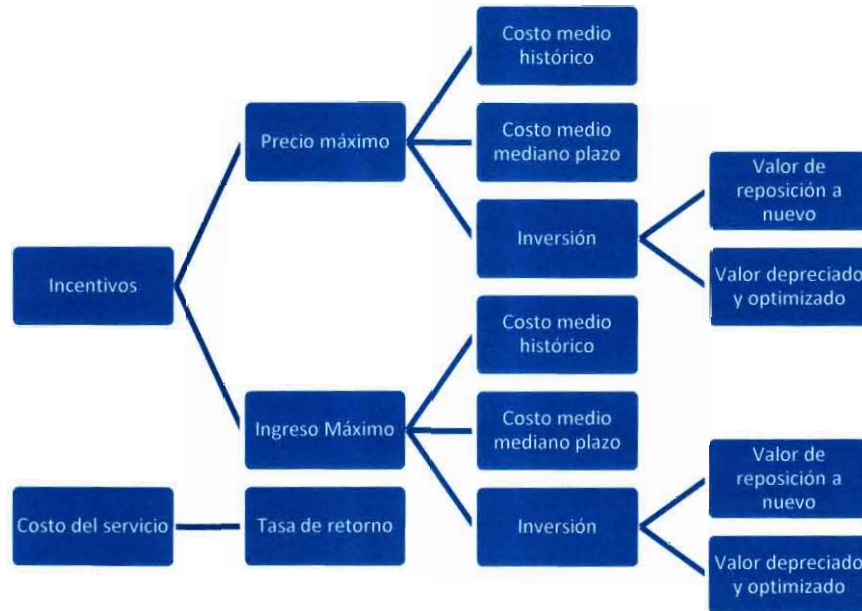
Incentivos

Precio máximo

Costo medio histórico

Costo medio mediano plazo

Inversión

Valor de reposición a nuevo

Valor depreciado y optimizado

Ingreso Máximo

Costo medio histórico

Costo medio mediano plazo

Inversión

Valor de reposición a nuevo

Valor depreciado y optimizado

Costo del servicio

Tasa de retorno